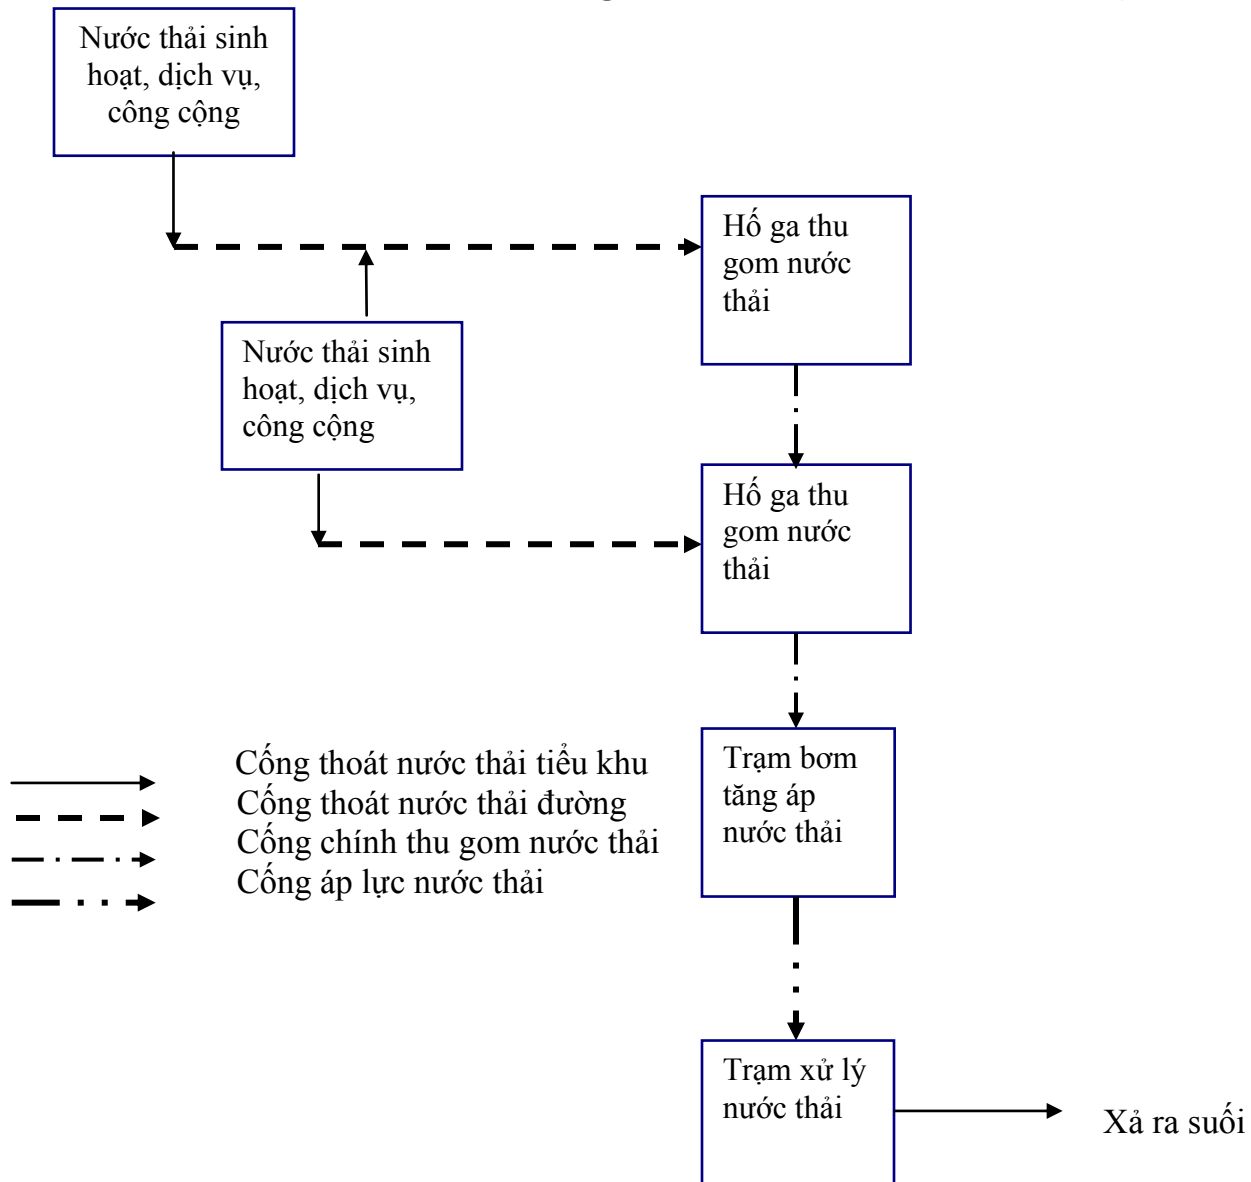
Nước thải sinh hoạt, dịch vụ, công cộng

Hố ga thu gom nước thải

Nước thải sinh hoạt, dịch vụ, công cộng

Hố ga thu gom nước thải

Cống thoát nước thải tiểu khu
Cống thoát nước thải đường
Cống chính thu gom nước thải
Cống áp lực nước thải

Trạm bơm tăng áp nước thải

Trạm xử lý nước thải

Xả ra suối